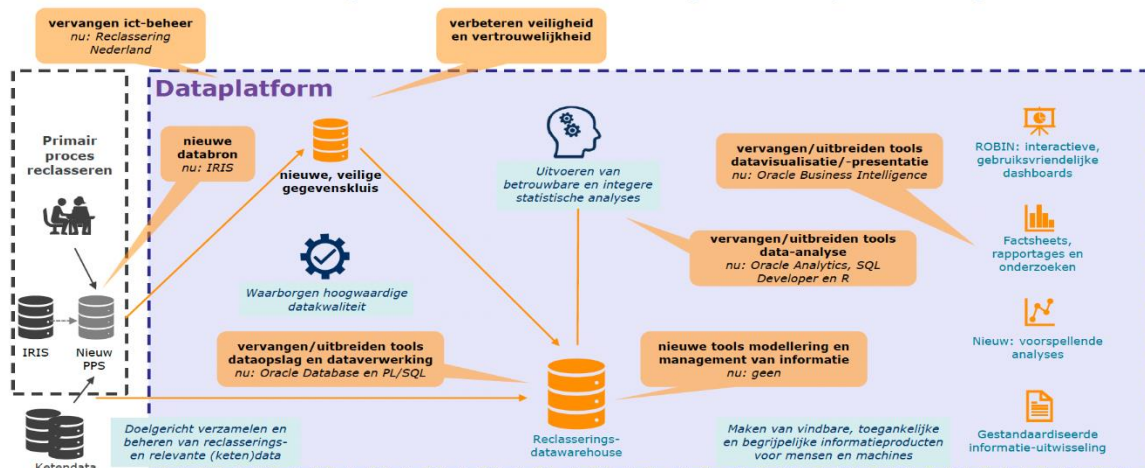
vervangen ict-beheer
nu: Reclassering Nederland

verbeteren veiligheid en vertrouwelijkheid

Dataplatform

Primair proces reclasseren

nieuwe databron
nu: IRIS

nieuwe, veilige gegevenskluis

Uitvoeren van betrouwbare en integere statistische analyses

vervangen/uitbreiden tools datavisualisatie/-presentatie
nu: Oracle Business Intelligence

ROBIN: interactieve, gebruiksvriendelijke dashboards

vervangen/uitbreiden tools data-analyse
nu: Oracle Analytics, SQL Developer en R

Factsheets, rapportages en onderzoeken

Waarborgen hoogwaardige datakwaliteit

IRIS

Nieuw PPS

vervangen/uitbreiden tools dataopslag en dataverwerking
nu: Oracle Database en PL/SQL

nieuwe tools modellering en management van informatie
nu: geen

Nieuw: voorspellende analyses

Doelgericht verzamelen en beheren van reclasserings- en relevante (keten)data

Reclasserings-datawarehouse

Maken van vindbare, toegankelijke en begrijpelijke informatieproducten voor mensen en machines

Gestandaardiseerde informatie-uitwisseling

Ketendata